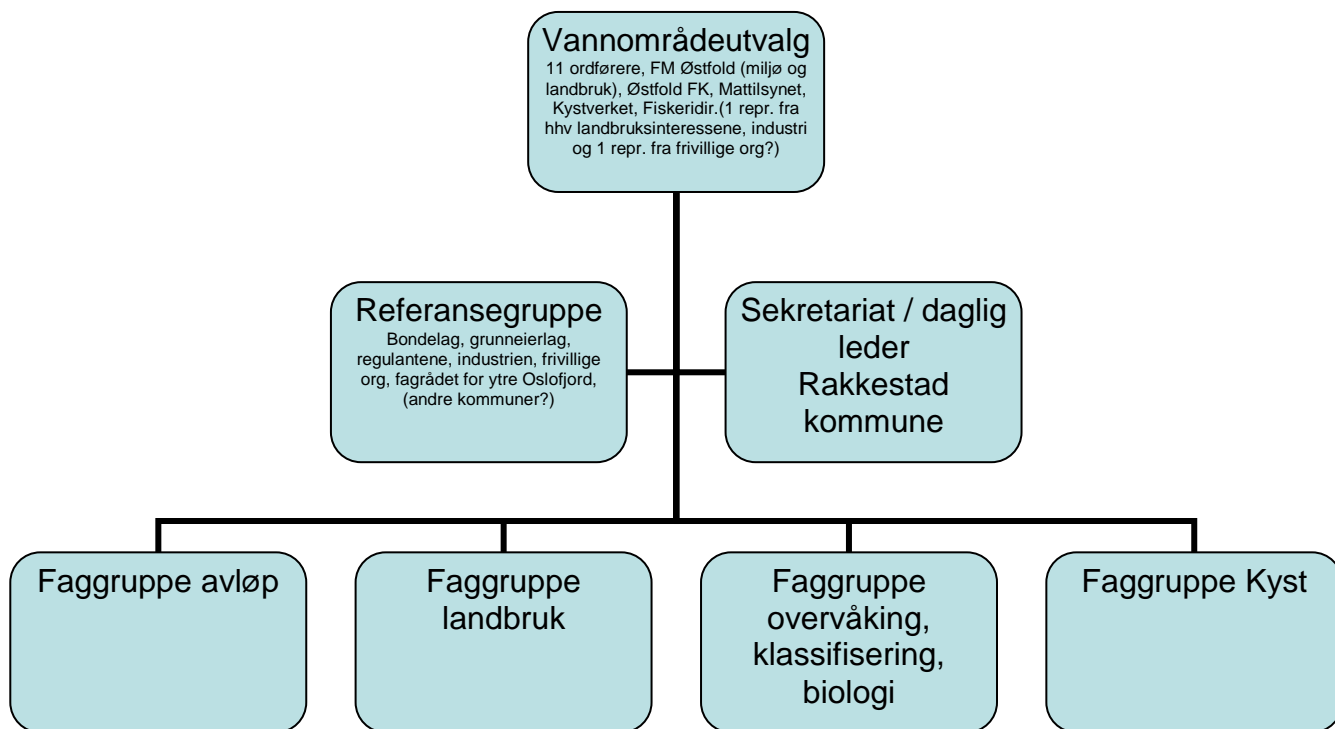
Vannområdeutvalg
11 ordførere, FM Østfold (miljø og landbruk), Østfold FK, Mattilsynet, Kystverket, Fiskeridir.(1 repr. fra hhv landbruksinteressene, industri og 1 repr. fra frivillige org?)

Referansegruppe
Bondelag, grunneierlag, regulantene, industrien, frivillige org, fagrådet for ytre Oslofjord, (andre kommuner?)

Sekretariat / daglig leder
Rakkestad kommune

Faggruppe avløp

Faggruppe landbruk

Faggruppe overvåking, klassifisering, biologi

Faggruppe Kyst